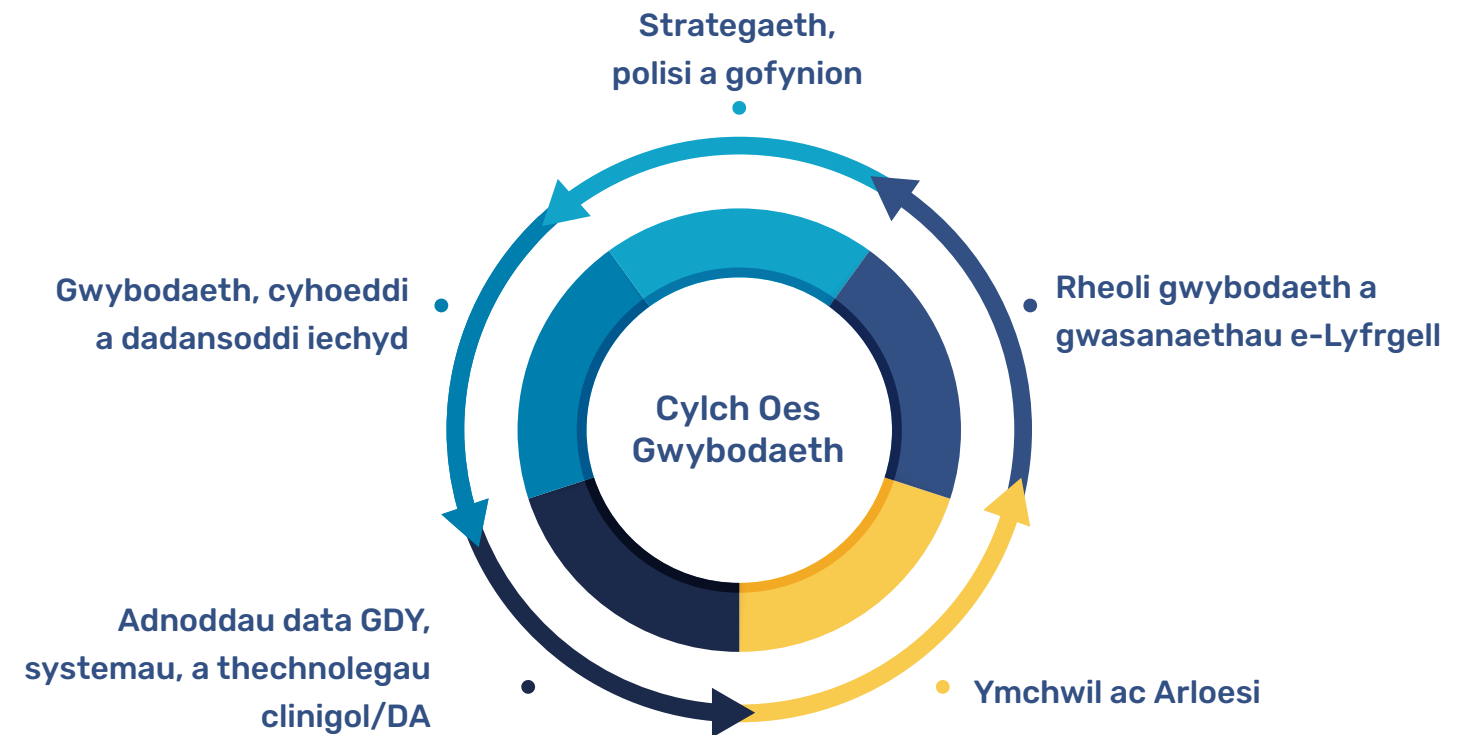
Strategaeth, polisi a gofynion

Gwybodaeth, cyhoeddi a dadansoddi iechyd

Rheoli gwybodaeth a gwasanaethau e-Lyfrgell

Cylch Oes Gwybodaeth

Adnoddau data GDY, systemau, a thechnolegau clinigol/DA

Ymchwil ac Arloesi